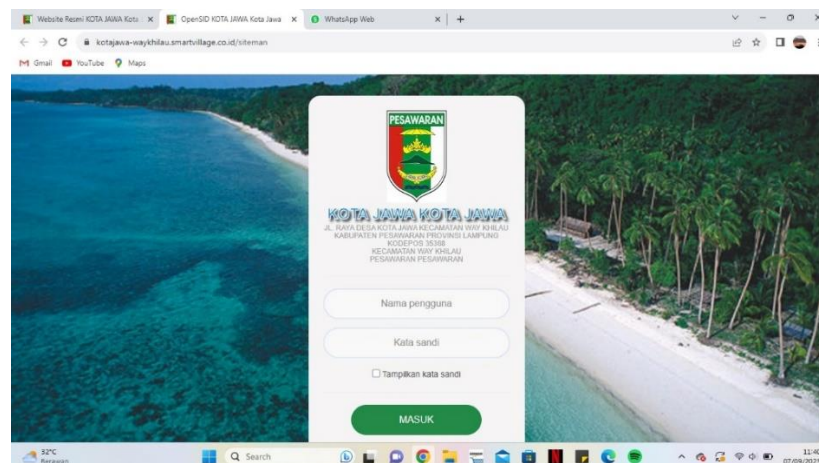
Website Resmi KOTA JAWA Kota ×
OpenSID KOTA JAWA Kota Jawa ×
WhatsApp Web ×
+

kotajawa-waykhilau.smartvillage.co.id/siteman

Gmail YouTube Maps

PESAWARAN

KOTA JAWA KOTA JAWA

JL. RAYA DESA KOTA JAWA KECAMATAN WAY KHILAU KABUPATEN PESAWARAN PROVINSI LAMPUNG KODEPOS 35368
KECAMATAN WAY KHILAU
PESAWARAN PESAWARAN

Nama pengguna

Kata sandi

Tampilkan kata sandi

MASUK

32°C
Berawan

Search

11:40
07/09/20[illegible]